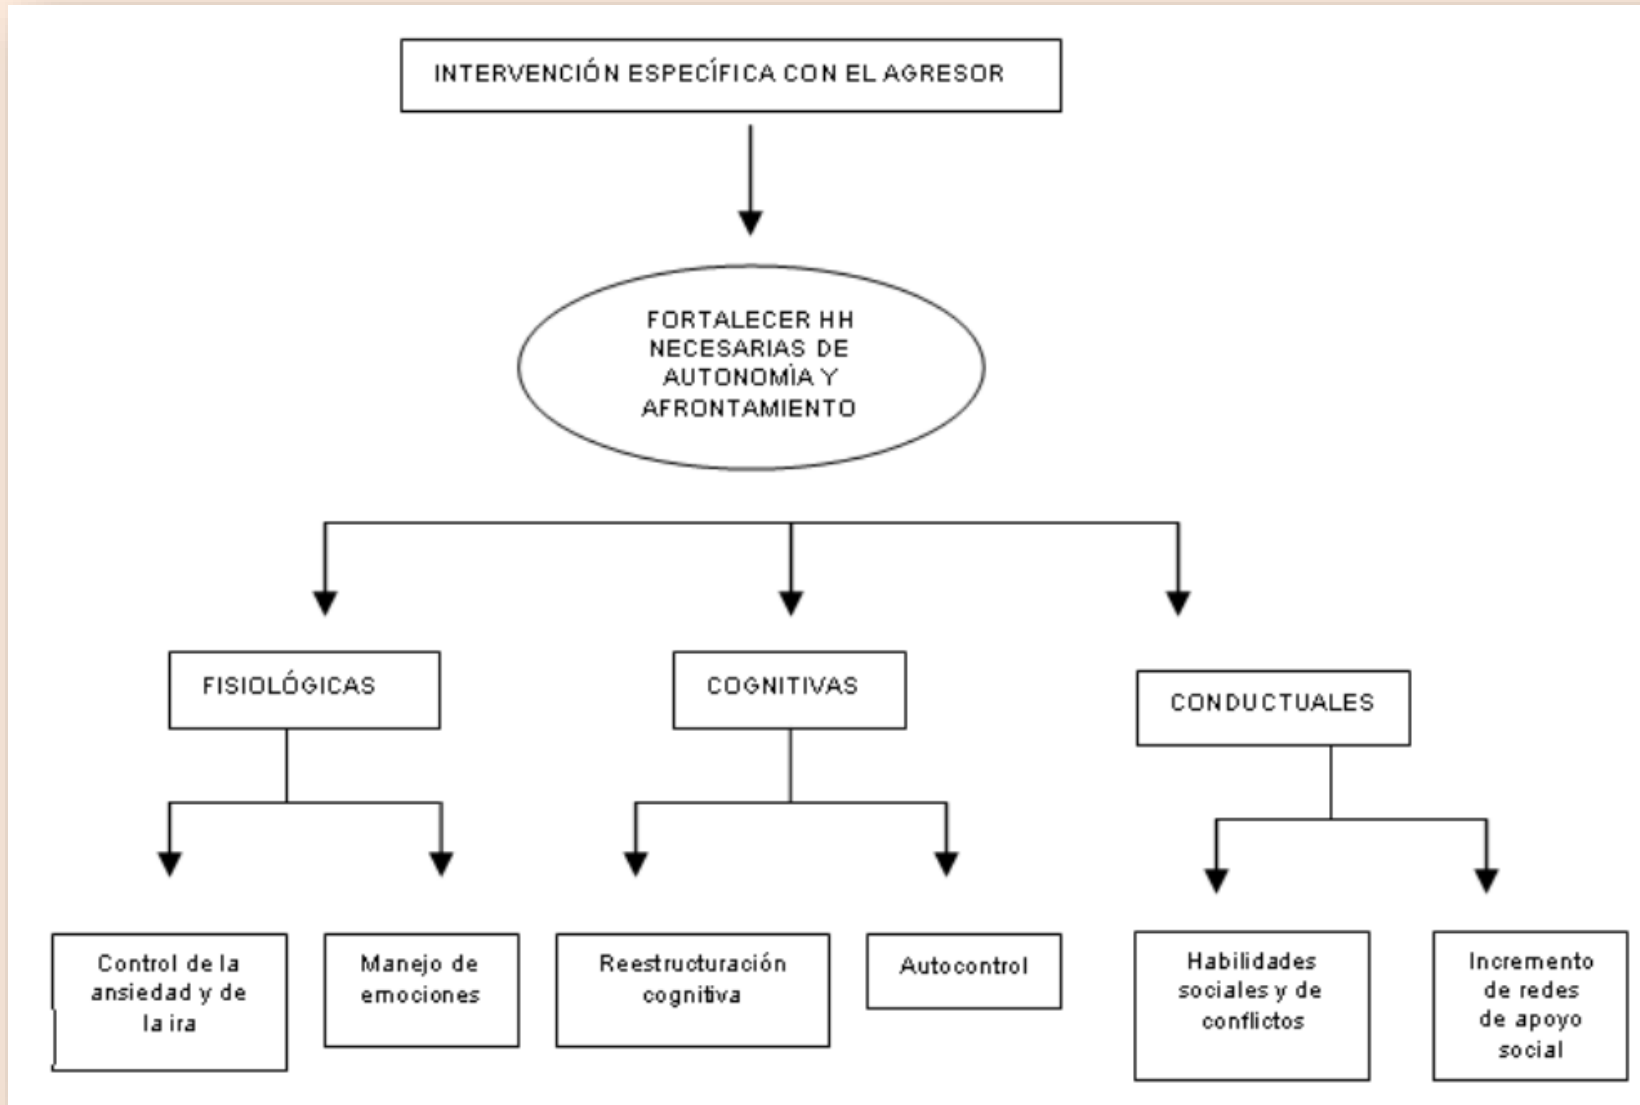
INTERVENCIÓN ESPECÍFICA CON EL AGRESOR

FORTALECER HH NECESARIAS DE AUTONOMÍA Y AFRONTAMIENTO

FISIOLÓGICAS

COGNITIVAS

CONDUCTUALES

Control de la ansiedad y de la ira

Manejo de emociones

Reestructuración cognitiva

Autocontrol

Habilidades sociales y de conflictos

Incremento de redes de apoyo social